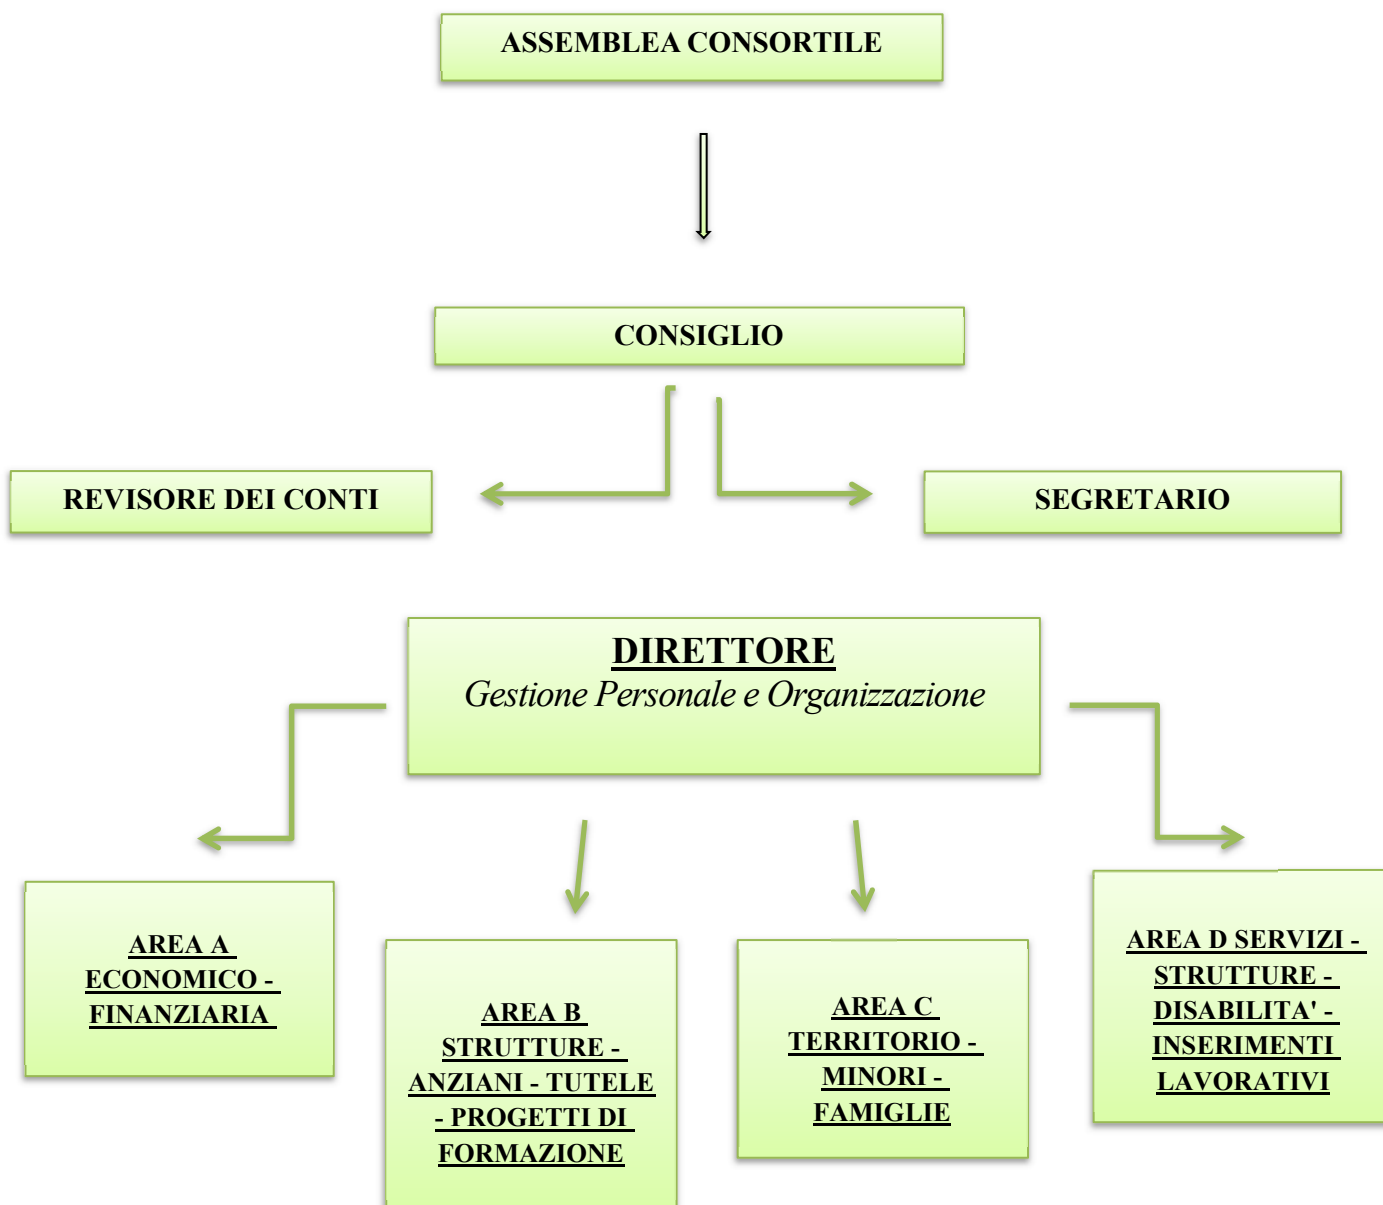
ASSEMBLEA CONSORTILE

CONSIGLIO

REVISORE DEI CONTI

SEGRETARIO

DIRETTORE
Gestione Personale e Organizzazione

AREA A ECONOMICO - FINANZIARIA

AREA B STRUTTURE - ANZIANI - TUTELE - PROGETTI DI FORMAZIONE

AREA C TERRITORIO - MINORI - FAMIGLIE

AREA D SERVIZI - STRUTTURE - DISABILITA' - INSERIMENTI LAVORATIVI